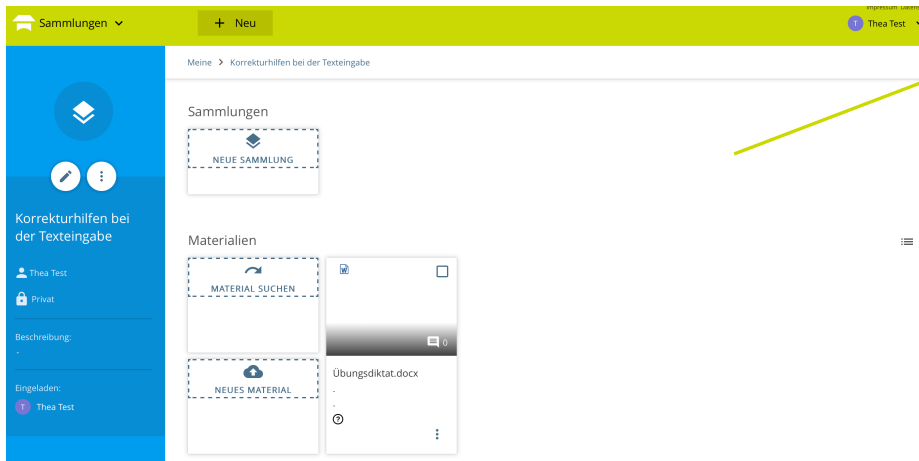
Sammlungen

+ Neu

Impressum Daten

T Thea Test

Meine > Korrekturhilfen bei der Texteingabe

Sammlungen

NEUE SAMMLUNG

Materialien

MATERIAL SUCHEN

0

Übungsdiktat.docx

-

-

NEUES MATERIAL

Korrekturhilfen bei der Texteingabe

Thea Test

Privat

Beschreibung:

-

Eingeladen:

T Thea Test